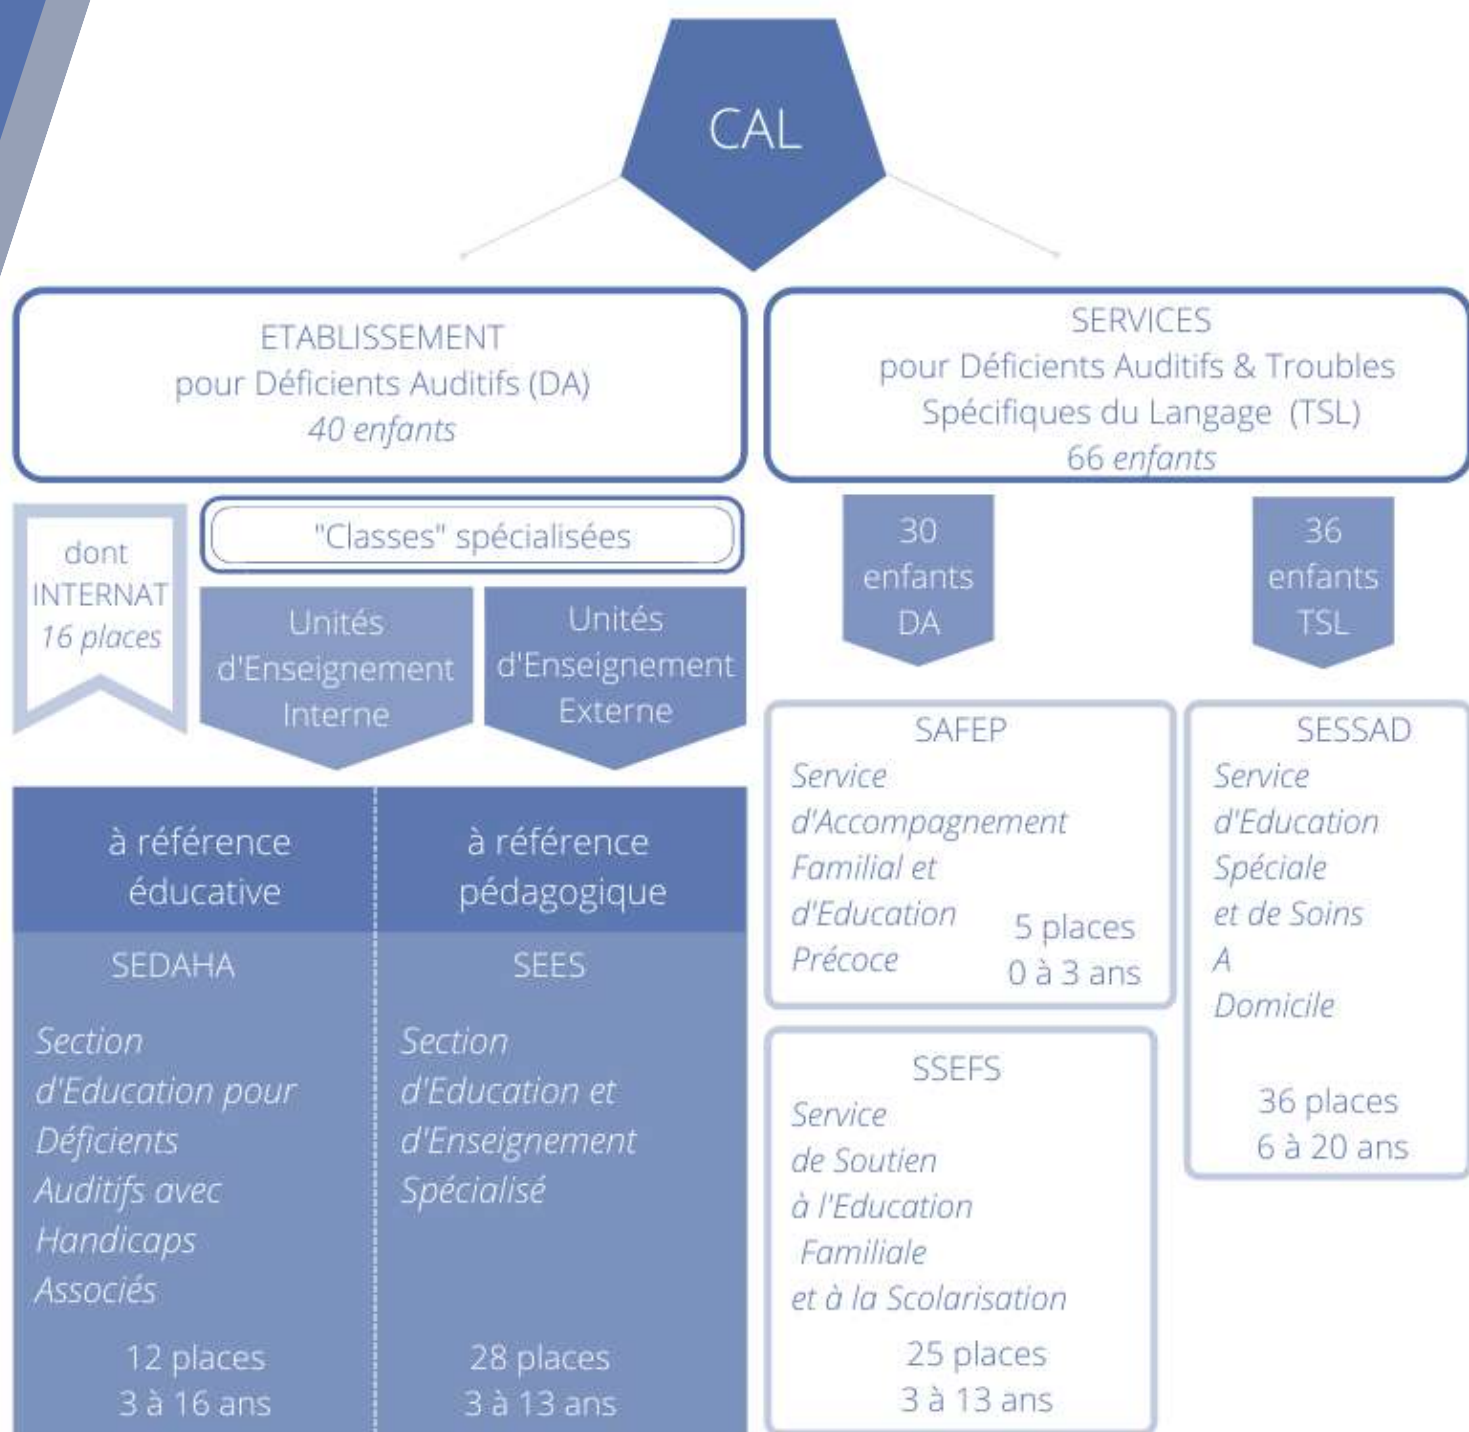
CAL

ETABLISSEMENT
pour Déficients Auditifs (DA)
40 enfants

SERVICES
pour Déficients Auditifs & Troubles Spécifiques du Langage (TSL)
66 enfants

dont
INTERNAT
16 places

"Classes" spécialisées

Unités d'Enseignement Interne

Unités d'Enseignement Externe

30 enfants DA

36 enfants TSL

à référence éducative

à référence pédagogique

SEDAHA

Section d'Education pour Déficients Auditifs avec Handicaps Associés

12 places
3 à 16 ans

SEES

Section d'Education et d'Enseignement Spécialisé

28 places
3 à 13 ans

SAFEP

Service d'Accompagnement Familial et d'Education Précoce

5 places
0 à 3 ans

SSEFS

Service de Soutien à l'Education Familiale et à la Scolarisation

25 places
3 à 13 ans

SESSAD

Service d'Education Spéciale et de Soins A Domicile

36 places
6 à 20 ans